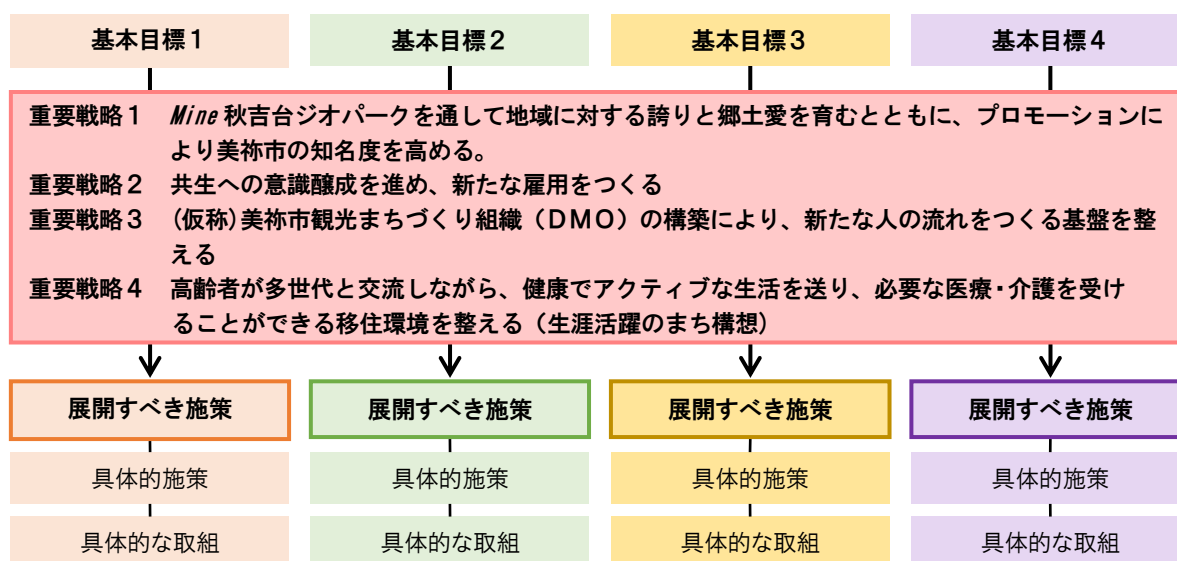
基本目標１

基本目標２

基本目標３

基本目標４

重要戦略１　Mine 秋吉台ジオパークを通して地域に対する誇りと郷土愛を育むとともに、プロモーションにより美祢市の知名度を高める。
重要戦略２　共生への意識醸成を進め、新たな雇用をつくる
重要戦略３　（仮称）美祢市観光まちづくり組織（ＤＭＯ）の構築により、新たな人の流れをつくる基盤を整える
重要戦略４　高齢者が多世代と交流しながら、健康でアクティブな生活を送り、必要な医療・介護を受けることができる移住環境を整える（生涯活躍のまち構想）

展開すべき施策

展開すべき施策

展開すべき施策

展開すべき施策

具体的施策

具体的施策

具体的施策

具体的施策

具体的な取組

具体的な取組

具体的な取組

具体的な取組